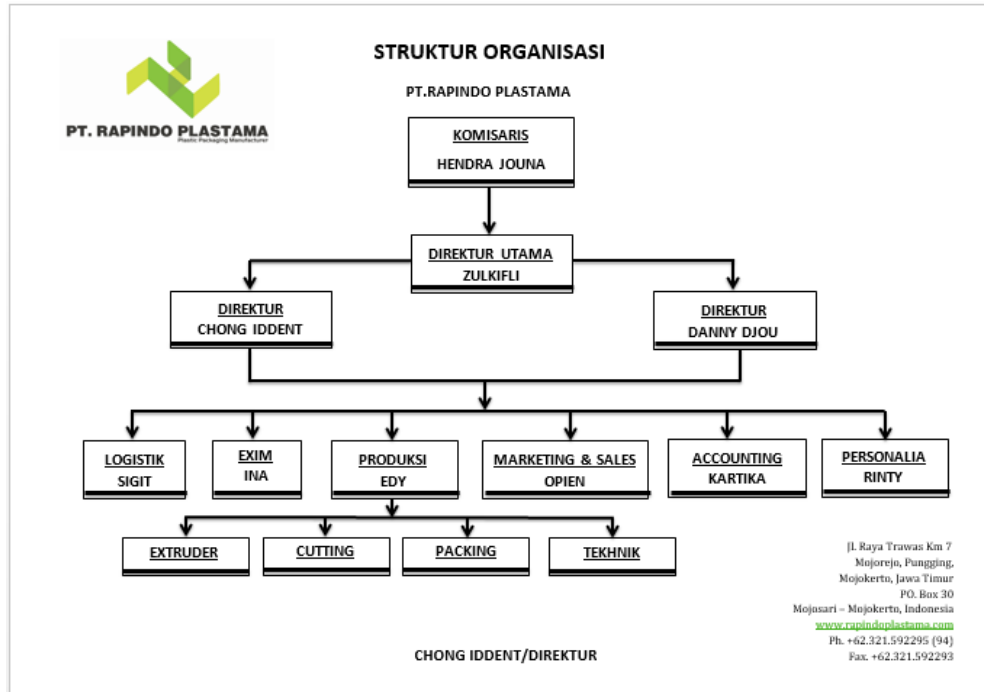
PT. RAPINDO PLASTAMA
Plastic Packaging Manufacturer

STRUKTUR ORGANISASI

PT.RAPINDO PLASTAMA

KOMISARIS
HENDRA JOUNA

DIREKTUR UTAMA
ZULKIFLI

DIREKTUR
CHONG IDDENT

DIREKTUR
DANNY DJOU

LOGISTIK
SIGIT

EXIM
INA

PRODUKSI
EDY

MARKETING & SALES
OPIEN

ACCOUNTING
KARTIKA

PERSONALIA
RINTY

EXTRUDER

CUTTING

PACKING

TEKHNIK

Jl. Raya Trawas Km 7
Mojorejo, Pungging,
Mojokerto, Jawa Timur
PO. Box 30
Mojosari – Mojokerto, Indonesia
www.rapindoplastama.com
Ph. +62.321.592295 (94)
Fax. +62.321.592293

CHONG IDDENT/DIREKTUR